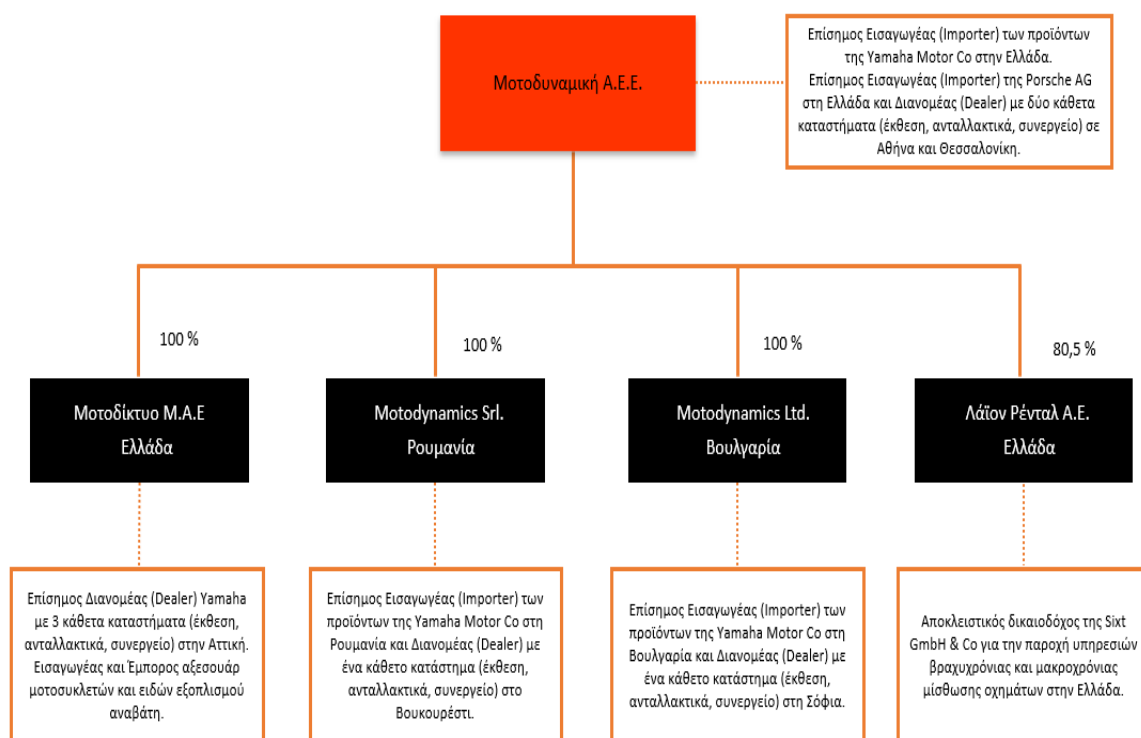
Μοτοδυναμική Α.Ε.Ε.

Επίσημος Εισαγωγέας (Importer) των προϊόντων της Yamaha Motor Co στην Ελλάδα. Επίσημος Εισαγωγέας (Importer) της Porsche AG στη Ελλάδα και Διανομέας (Dealer) με δύο κάθετα καταστήματα (έκθεση, ανταλλακτικά, συνεργείο) σε Αθήνα και Θεσσαλονίκη.

100 %

Μοτοδίκτυο Μ.Α.Ε
Ελλάδα

Επίσημος Διανομέας (Dealer) Yamaha με 3 κάθετα καταστήματα (έκθεση, ανταλλακτικά, συνεργείο) στην Αττική. Εισαγωγέας και Έμπορος αξεσουάρ μοτοσυκλετών και ειδών εξοπλισμού αναβάτη.

100 %

Motodynamics Srl.
Ρουμανία

Επίσημος Εισαγωγέας (Importer) των προϊόντων της Yamaha Motor Co στη Ρουμανία και Διανομέας (Dealer) με ένα κάθετο κατάστημα (έκθεση, ανταλλακτικά, συνεργείο) στο Βουκουρέστι.

100 %

Motodynamics Ltd.
Βουλγαρία

Επίσημος Εισαγωγέας (Importer) των προϊόντων της Yamaha Motor Co στη Βουλγαρία και Διανομέας (Dealer) με ένα κάθετο κατάστημα (έκθεση, ανταλλακτικά, συνεργείο) στη Σόφια.

80,5 %

Λάϊον Ρένταλ Α.Ε.
Ελλάδα

Αποκλειστικός δικαιοδόχος της Sixt GmbH & Co για την παροχή υπηρεσιών βραχυχρόνιας και μακροχρόνιας μίσθωσης οχημάτων στην Ελλάδα.